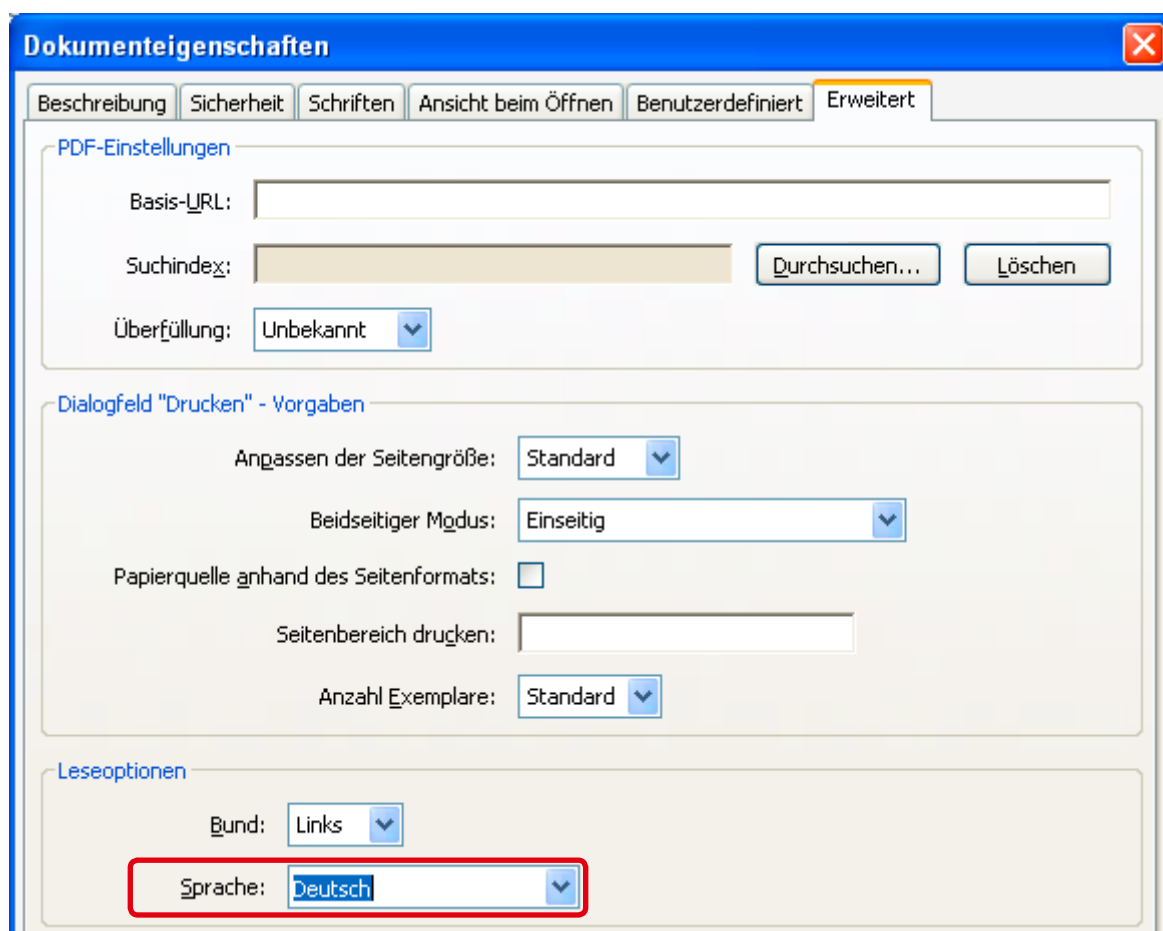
Dokumenteigenschaften

Beschreibung | Sicherheit | Schriften | Ansicht beim Öffnen | Benutzerdefiniert | Erweitert

PDF-Einstellungen

Basis-URL:

Suchindex:

Durchsuchen...

Löschen

Überfüllung: Unbekannt

Dialogfeld "Drucken" - Vorgaben

Anpassen der Seitengröße: Standard

Beidseitiger Modus: Einseitig

Papierquelle anhand des Seitenformats:

Seitenbereich drucken:

Anzahl Exemplare: Standard

Leseoptionen

Bund: Links

Sprache: Deutsch